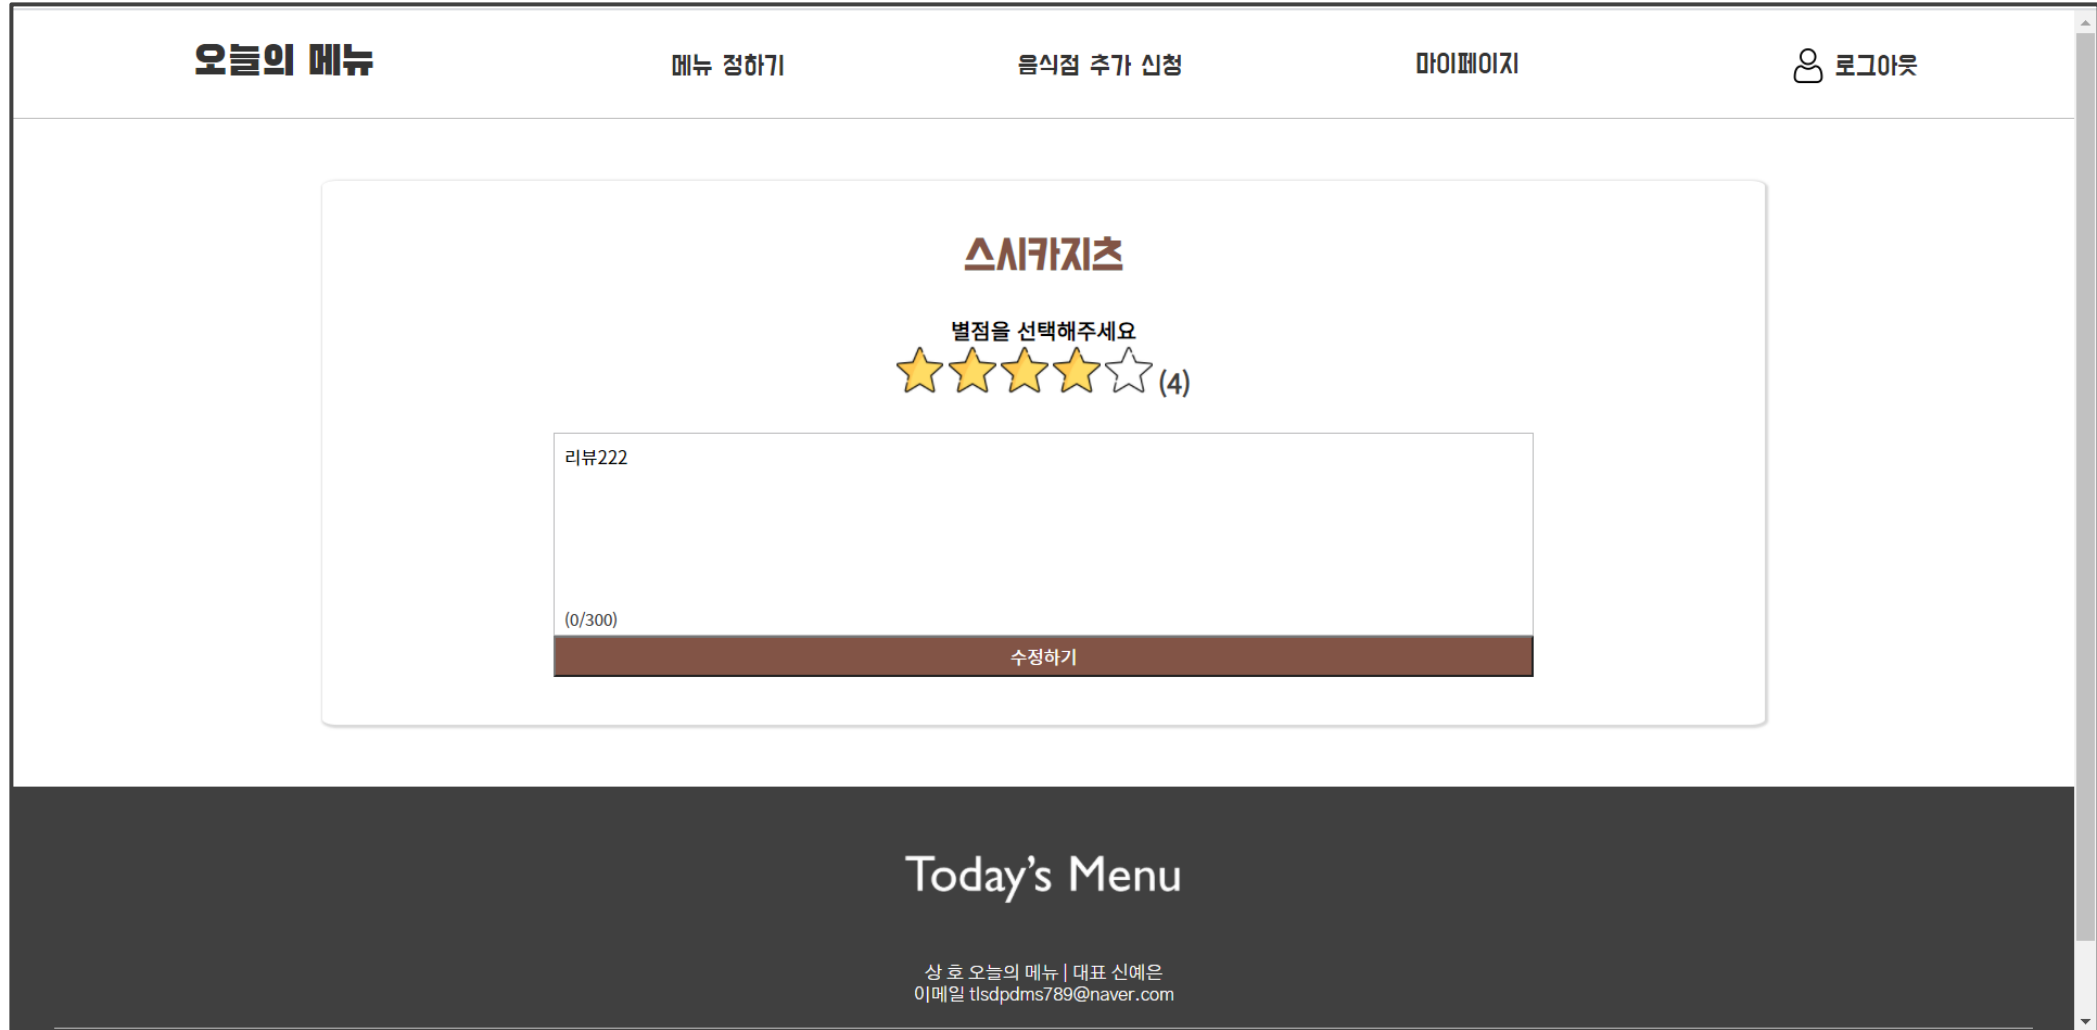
오늘의 메뉴

메뉴 정하기

음식점 추가 신청

마이페이지

로그아웃

스시카지츠

별점을 선택해주세요

(4)

리뷰222

(0/300)

수정하기

Today's Menu

상 호 오늘의 메뉴 | 대표 신예은
이메일 tlsdpdms789@naver.com